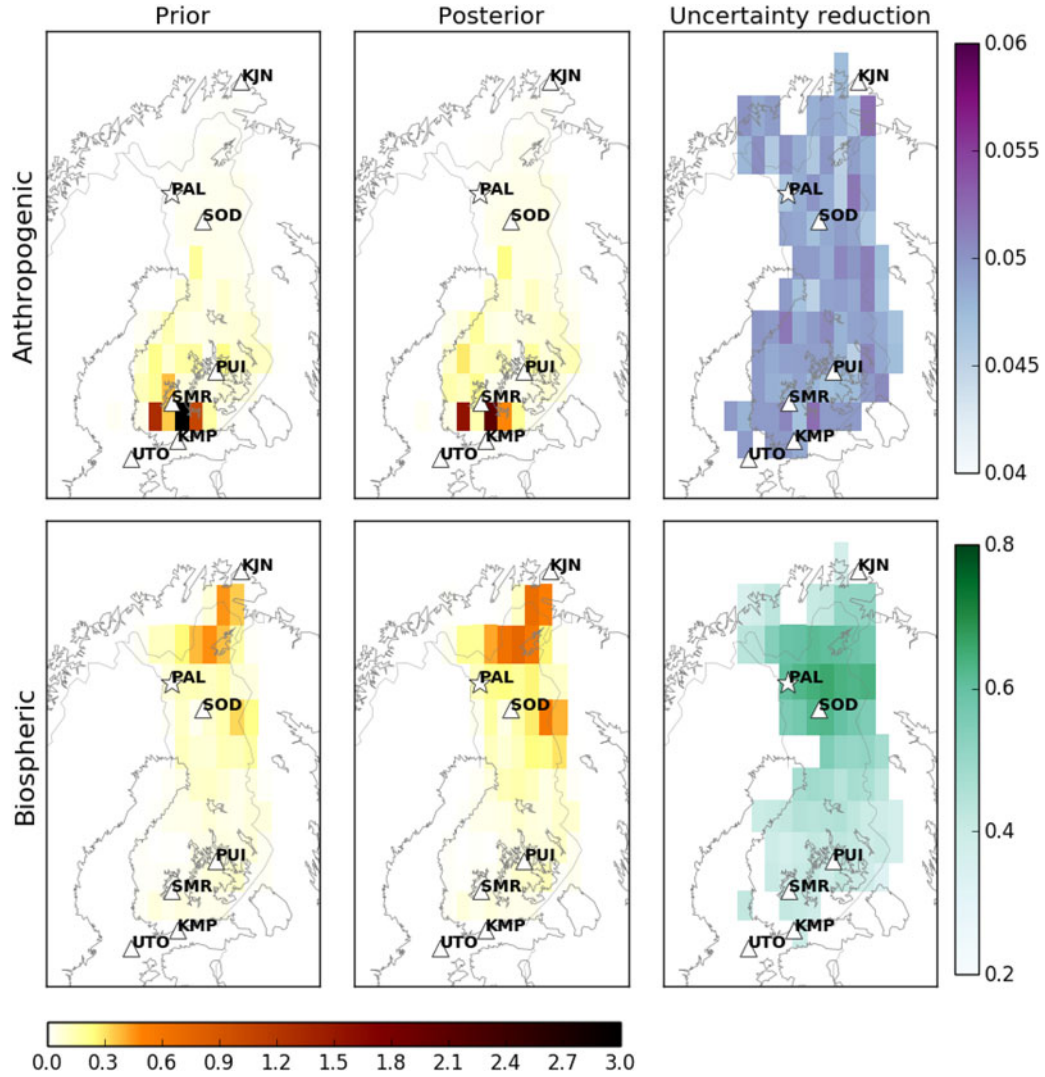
Prior
Posterior
Uncertainty reduction

Anthropogenic

KJN
PAL
SOD
PUI
SMR
KMP
UTO

KJN
PAL
SOD
PUI
SMR
KMP
UTO

KJN
PAL
SOD
PUI
SMR
KMP
UTO

0.06
0.055
0.05
0.045
0.04

Biospheric

KJN
PAL
SOD
PUI
SMR
KMP
UTO

KJN
PAL
SOD
PUI
SMR
KMP
UTO

KJN
PAL
SOD
PUI
SMR
KMP
UTO

0.8
0.6
0.4
0.2

0.0 0.3 0.6 0.9 1.2 1.5 1.8 2.1 2.4 2.7 3.0